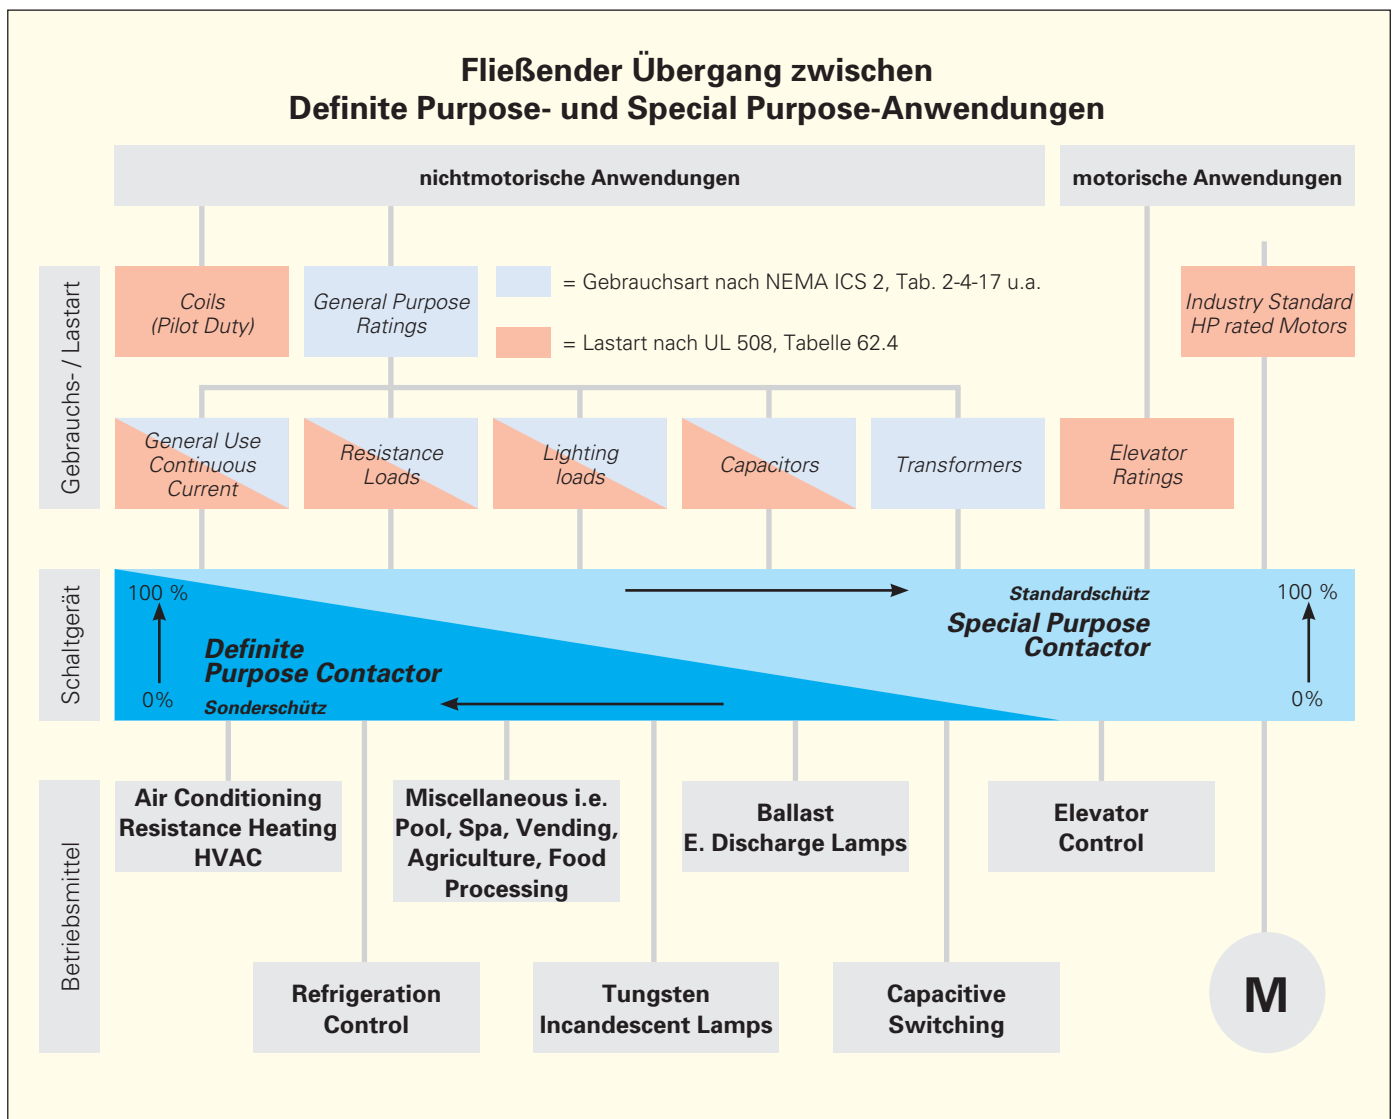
Fließender Übergang zwischen
Definite Purpose- und Special Purpose-Anwendungen

nichtmotorische Anwendungen

motorische Anwendungen

Gebrauchs- / Lastart

Coils
(Pilot Duty)

General Purpose
Ratings

= Gebrauchsart nach NEMA ICS 2, Tab. 2-4-17 u.a.

= Lastart nach UL 508, Tabelle 62.4

Industry Standard
HP rated Motors

General Use
Continuous
Current

Resistance
Loads

Lighting
loads

Capacitors

Transformers

Elevator
Ratings

Schaltgerät

100 %

0%

Definite
Purpose Contactor

Sonderschütz

Standardschütz

Special Purpose
Contactor

100 %

0%

Betriebsmittel

Air Conditioning
Resistance Heating
HVAC

Miscellaneous i.e.
Pool, Spa, Vending,
Agriculture, Food
Processing

Ballast
E. Discharge Lamps

Elevator
Control

Refrigeration
Control

Tungsten
Incandescent Lamps

Capacitive
Switching

M